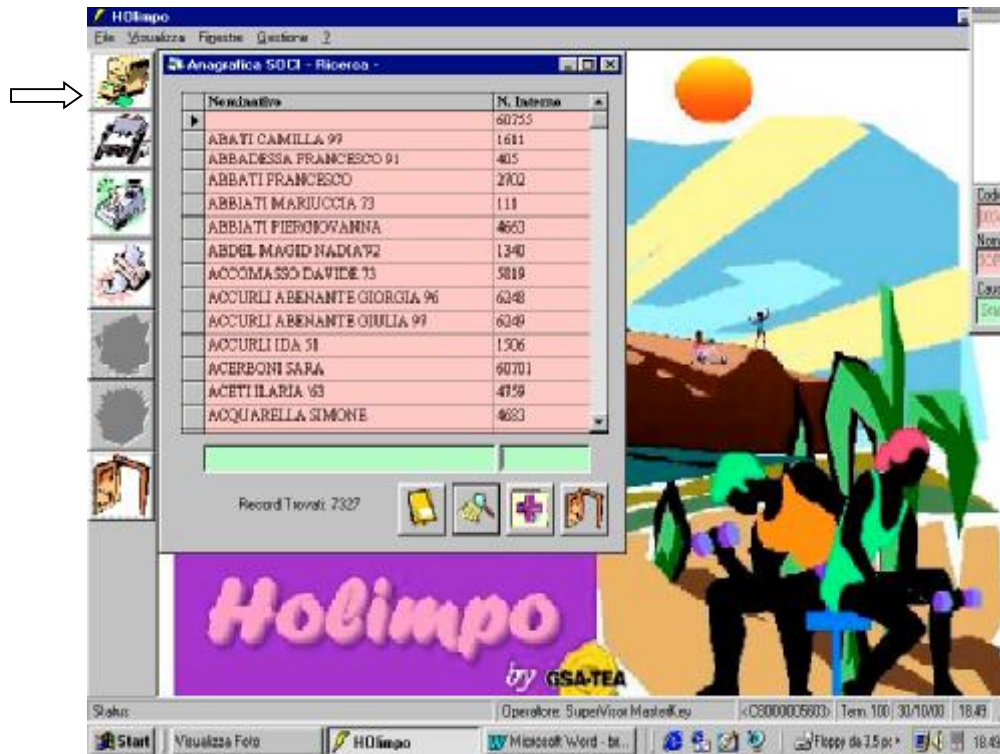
HOlimpo

File Visualizza Finestre Gestione ?

Anagrafica SOCI - Ricerca -

| Nominativo | N. Interno |
|---|---|
| | 60755 |
| ABATI CAMILLA 99 | 1611 |
| ABBADESSA FRANCESCO 91 | 405 |
| ABBATI FRANCESCO | 2902 |
| ABBIATI MARIUCCIA 73 | 118 |
| ABBIATI PIERGIOVANNA | 4663 |
| ABDEL MAGID NADIA 92 | 1340 |
| ACCOMASSO DAVIDE 73 | 5819 |
| ACCURLI ABENANTE GIORGIA 96 | 6248 |
| ACCURLI ABENANTE GIULIA 99 | 6249 |
| ACCURLI IDA 51 | 1506 |
| ACERBONI SARA | 60701 |
| ACETI ILARIA 63 | 4159 |
| ACQUARELLA SIMONE | 4683 |

Record Trovati: 7327

Holimpo

by GSA-TEA

Status

Operatore: SuperVisor MasterKey

<C8000005603> Term. 100 30/10/00 18:49

Start | Visualizza Foto | HOlimpo | Microsoft Word - ba... | Floppy da 3,5 pc | 18:49